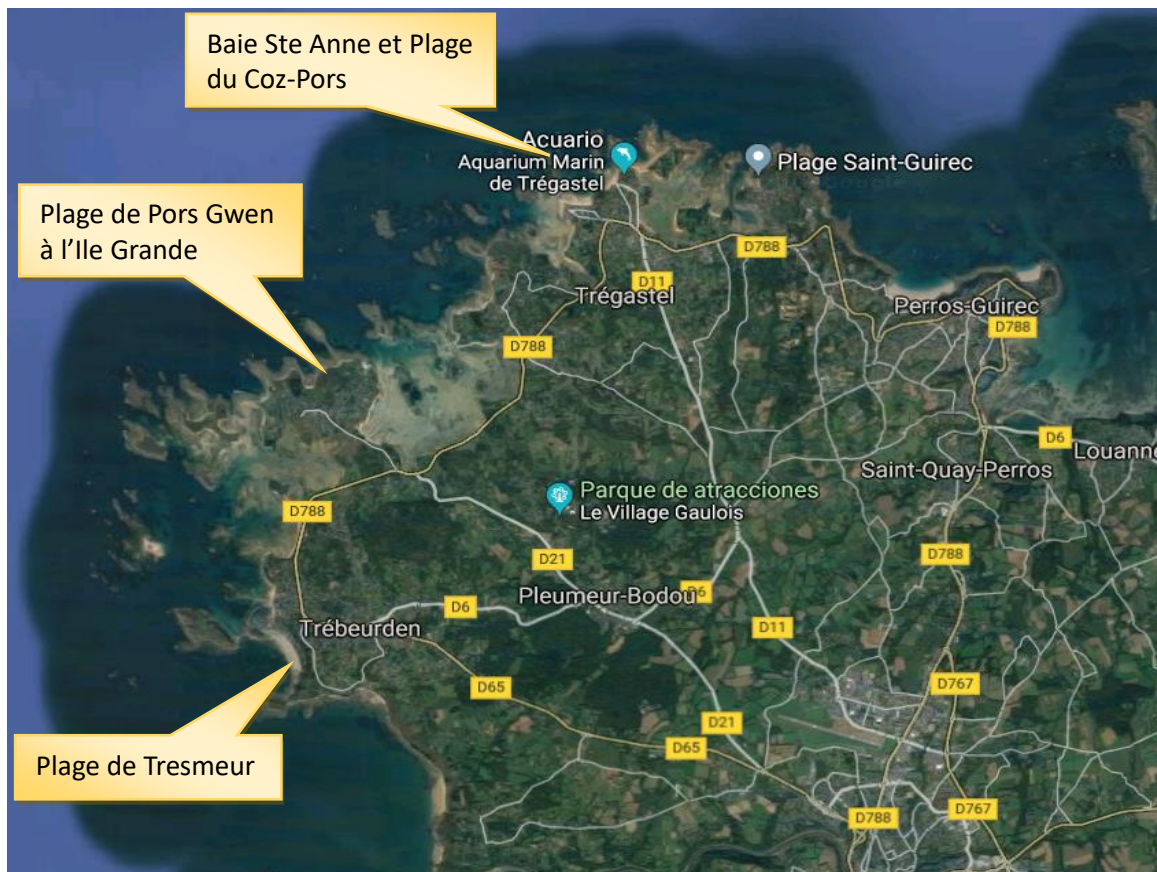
Baie Ste Anne et Plage du Coz-Pors

Acuario
Aquarium Marin de Trégastel

Plage Saint-Guirec

Plage de Pors Gwen à l'Ile Grande

D788
D11
Trégastel
Perros-Guirec
D788
D788
D6
Louanne
Saint-Quay-Perros

Parque de atracciones
Le Village Gaulois

D788
D21
D788
Pleumeur-Bodou
D6
D6
Trébeurden
D11
D767
D65
D21
D65

Plage de Tresmeur

D788
D767